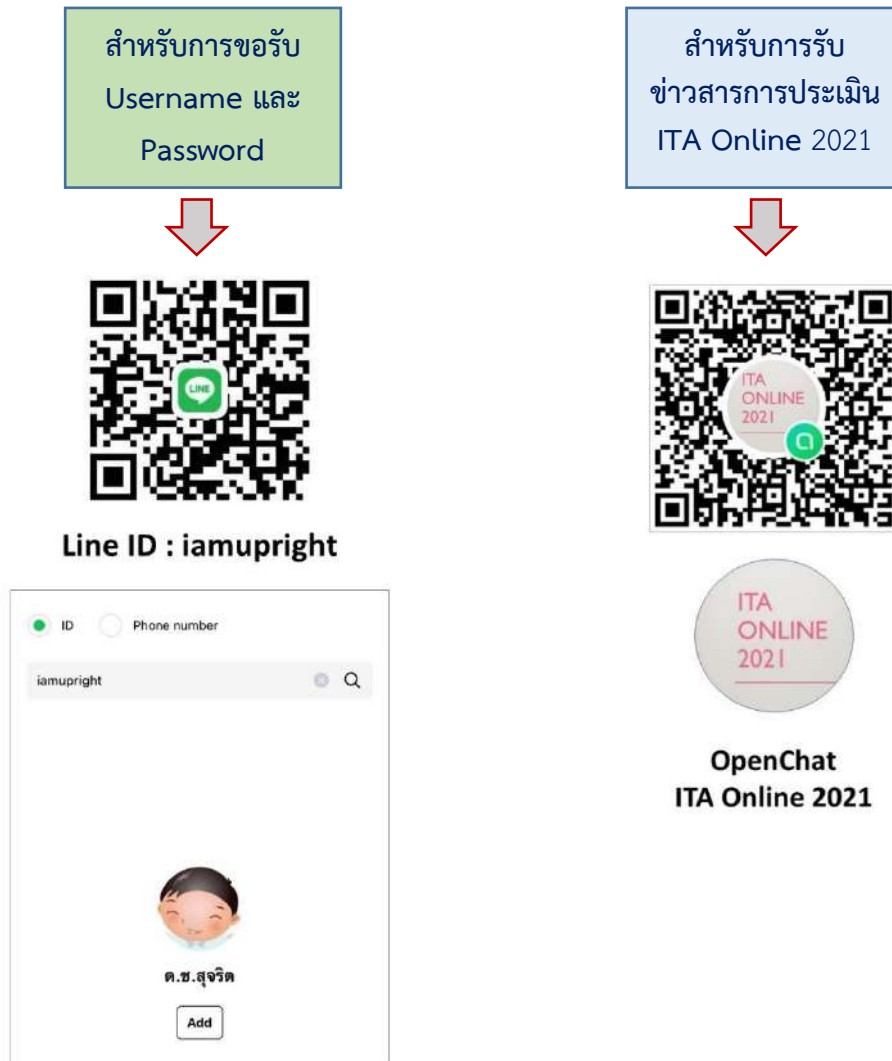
สำหรับการขอรับ Username และ Password

LINE

Line ID : iamupright

ID Phone number

iamupright

ด.ช.สุจริต

Add

สำหรับการรับ ข่าวสารการประเมิน ITA Online 2021

ITA ONLINE 2021

ITA ONLINE 2021

OpenChat
ITA Online 2021